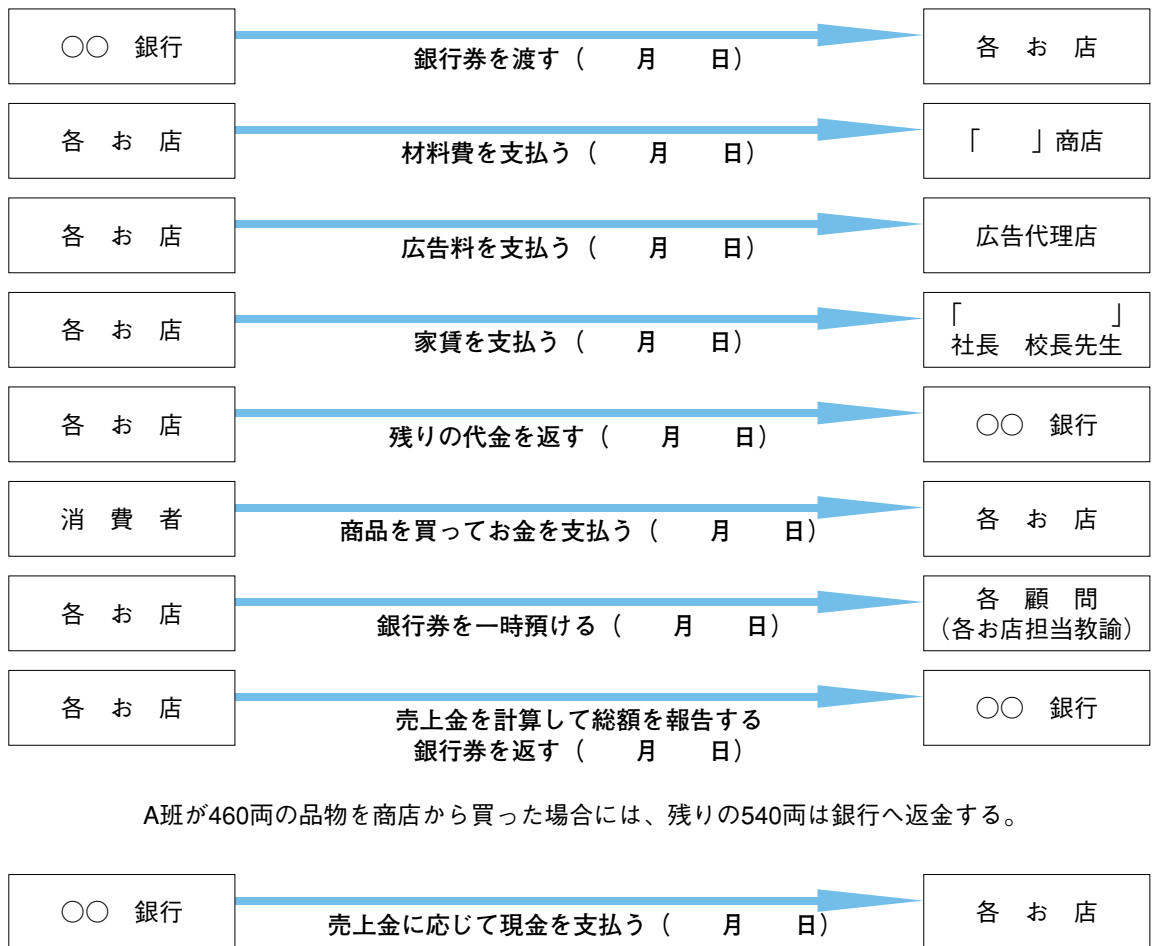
○○　銀行

銀行券を渡す（　　月　　日）

各　お　店

各　お　店

材料費を支払う（　　月　　日）

「　　」商店

各　お　店

広告料を支払う（　　月　　日）

広告代理店

各　お　店

家賃を支払う（　　月　　日）

「　　　　　」
社長　校長先生

各　お　店

残りの代金を返す（　　月　　日）

○○　銀行

消　費　者

商品を買ってお金を支払う（　　月　　日）

各　お　店

各　お　店

銀行券を一時預ける（　　月　　日）

各　顧　問
（各お店担当教諭）

各　お　店

売上金を計算して総額を報告する
銀行券を返す（　　月　　日）

○○　銀行

A班が460両の品物を商店から買った場合には、残りの540両は銀行へ返金する。

○○　銀行

売上金に応じて現金を支払う（　　月　　日）

各　お　店